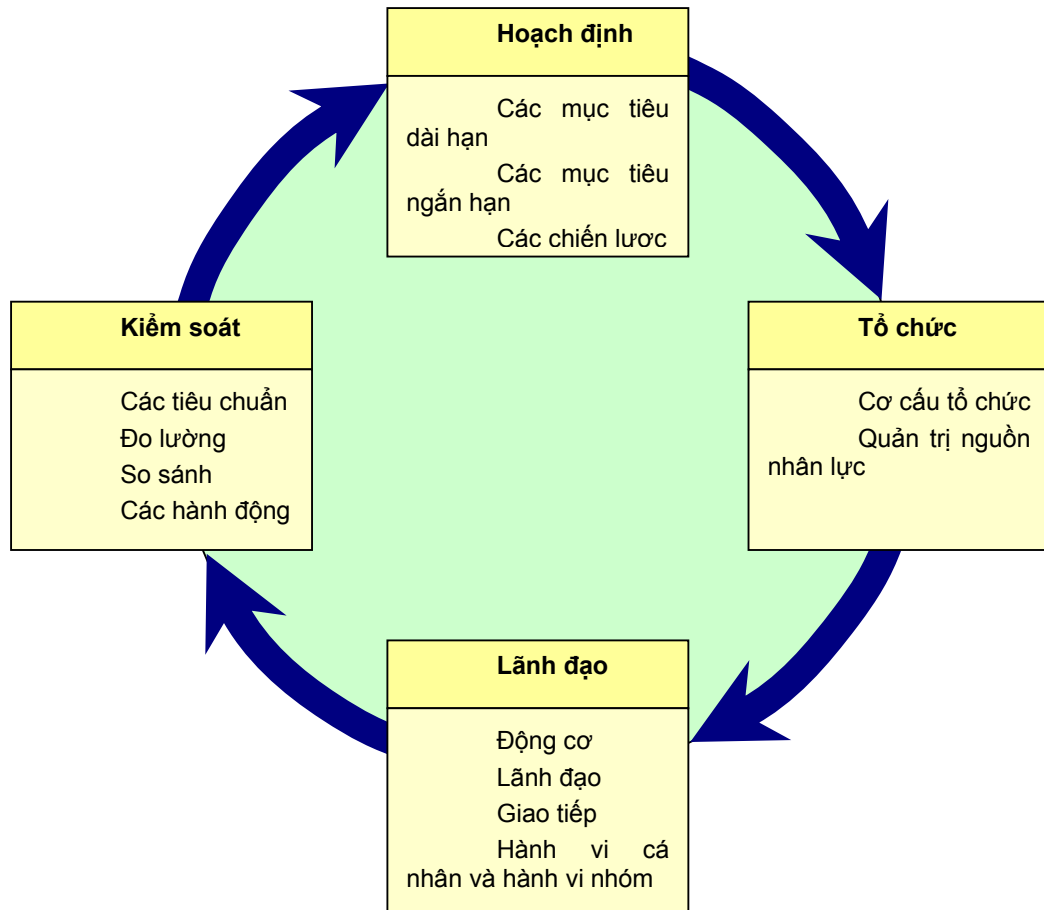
Hoạch định

Các mục tiêu dài hạn

Các mục tiêu ngắn hạn

Các chiến lược

Kiểm soát

Các tiêu chuẩn

Đo lường

So sánh

Các hành động

Tổ chức

Cơ cấu tổ chức

Quản trị nguồn nhân lực

Lãnh đạo

Động cơ

Lãnh đạo

Giao tiếp

Hành vi cá nhân và hành vi nhóm